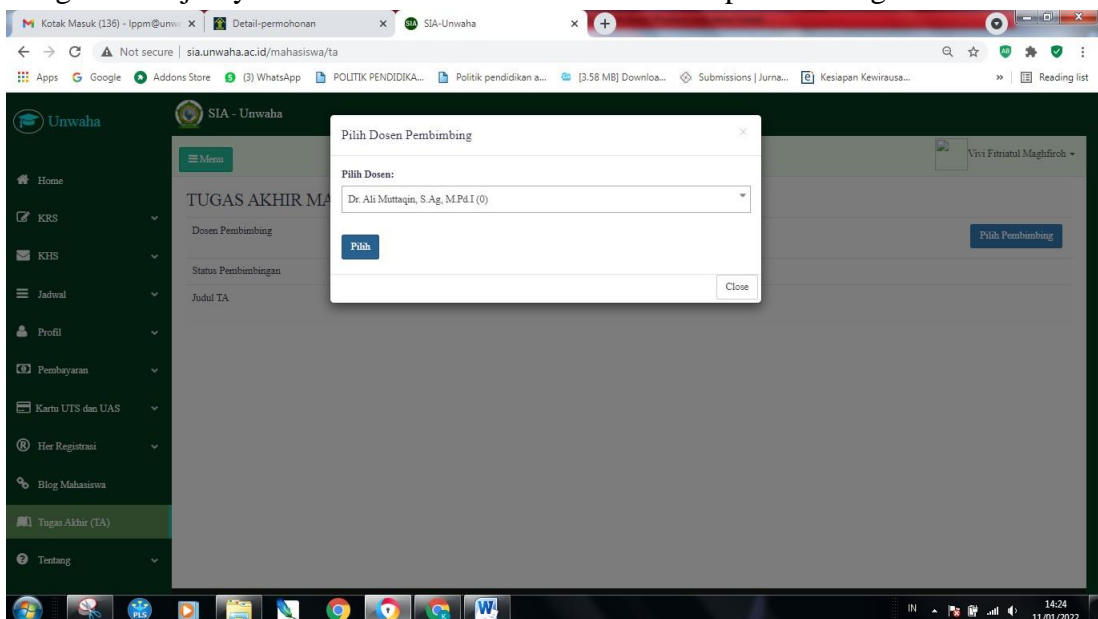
Kotak Masuk (136) - lppm@unw
Detail-permohonan
SIA-Unwaha

Not secure | sia.unwaha.ac.id/mahasiswa/ta

Apps Google Addons Store (3) WhatsApp POLITIK PENDIDIKA... Politik pendidikan a... [3.58 MB] Downloa... Submissions | Jurna... Kesiapan Kewirausa... Reading list

Unwaha
SIA - Unwaha
≡ Menu
Vivi Fitriatul Maghfiroh

Home
KRS
KHS
Jadwal
Profil
Pembayaran
Kartu UTS dan UAS
Her Registrasi
Blog Mahasiswa
Tugas Akhir (TA)
Tentang

TUGAS AKHIR MA
Dosen Pembimbing
Status Pembimbingan
Judul TA
Pilih Pembimbing

Pilih Dosen Pembimbing
Pilih Dosen:
Dr. Ali Muttaqin, S.Ag, M.Pd.I (0)
Pilih
Close

IN 14:24 11/01/2022